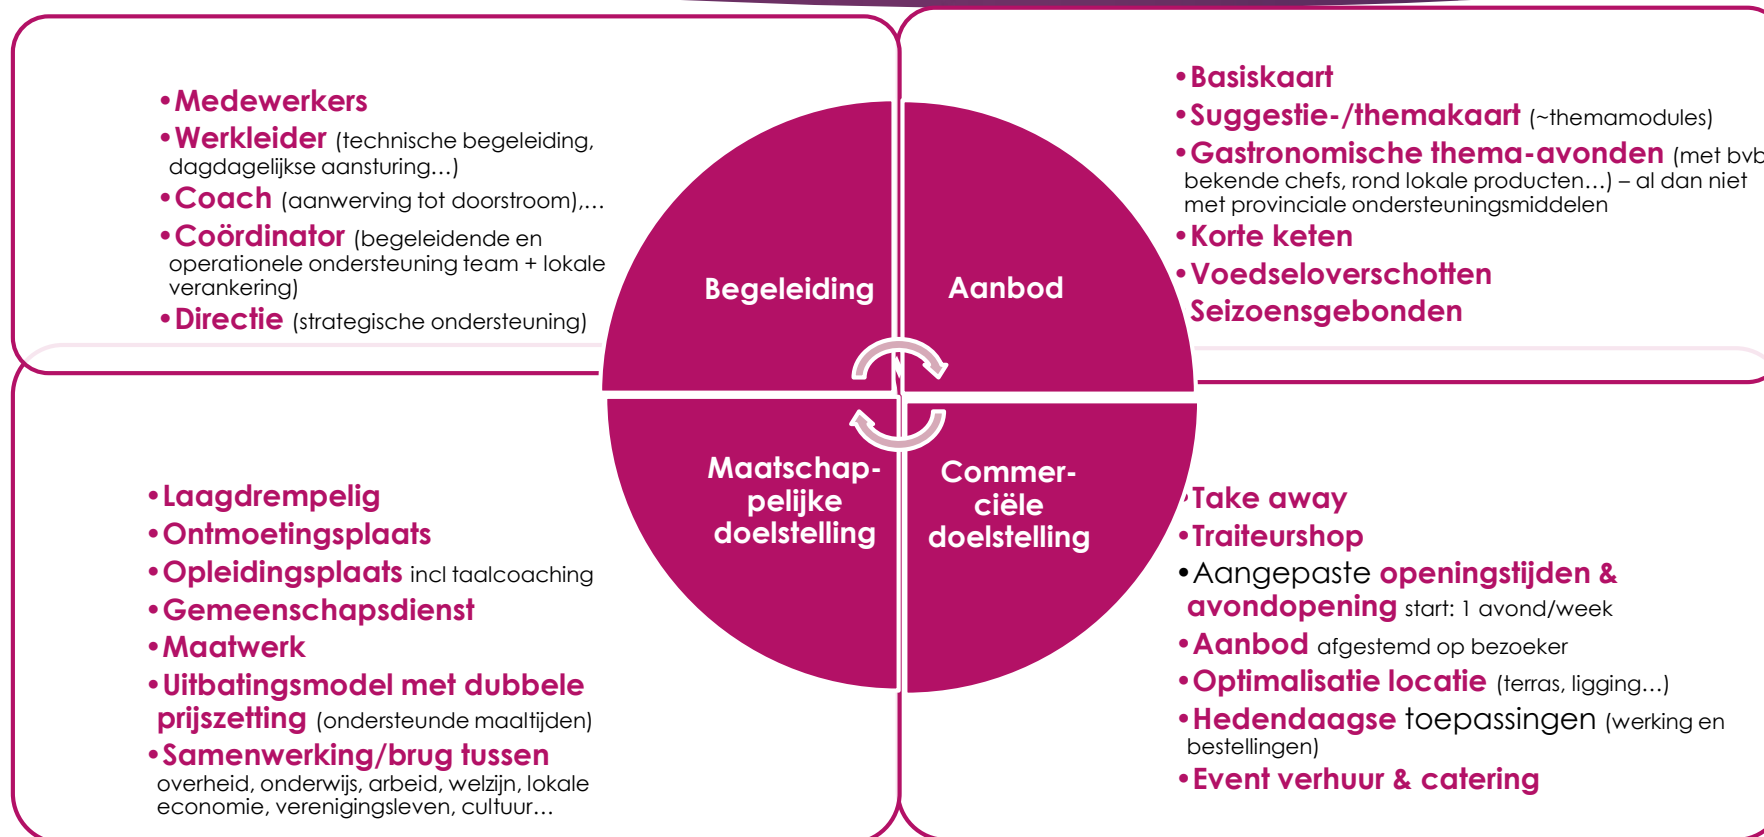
•Medewerkers
•Werkleider (technische begeleiding, dagdagelijkse aansturing…)
•Coach (aanwerving tot doorstroom),…
•Coördinator (begeleidende en operationele ondersteuning team + lokale verankering)
•Directie (strategische ondersteuning)

•Basiskaart
•Suggestie-/themakaart (~themamodules)
•Gastronomische thema-avonden (met bvb bekende chefs, rond lokale producten…) – al dan niet met provinciale ondersteuningsmiddelen
•Korte keten
•Voedseloverschotten
Seizoensgebonden

Begeleiding

Aanbod

Maatschap-pelijke doelstelling

Commer-ciële doelstelling

•Laagdrempelig
•Ontmoetingsplaats
•Opleidingsplaats incl taalcoaching
•Gemeenschapsdienst
•Maatwerk
•Uitbatingsmodel met dubbele prijszetting (ondersteunde maaltijden)
•Samenwerking/brug tussen overheid, onderwijs, arbeid, welzijn, lokale economie, verenigingsleven, cultuur…

•Take away
•Traiteurshop
•Aangepaste openingstijden & avondopening start: 1 avond/week
•Aanbod afgestemd op bezoeker
•Optimalisatie locatie (terras, ligging…)
•Hedendaagse toepassingen (werking en bestellingen)
•Event verhuur & catering